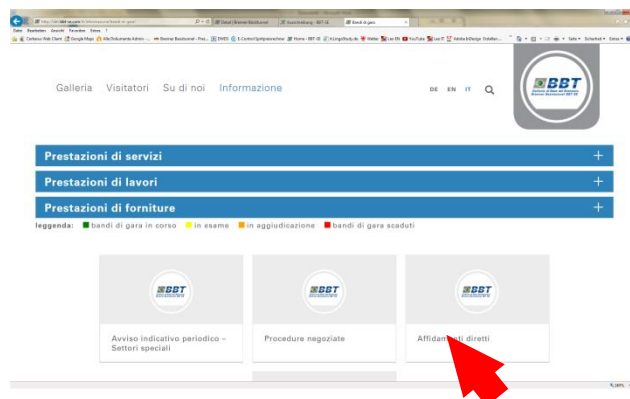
Galleria Visitatori Su di noi Informazione

DE EN IT

BBT

Prestazioni di servizi +

Prestazioni di lavori +

Prestazioni di forniture +

leggenda: bandi di gara in corso in esame in aggiudicazione bandi di gara scaduti

BBT

Avviso indicativo periodico – Settori speciali

BBT

Procedure negoziate

BBT

Affidam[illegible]ti diretti